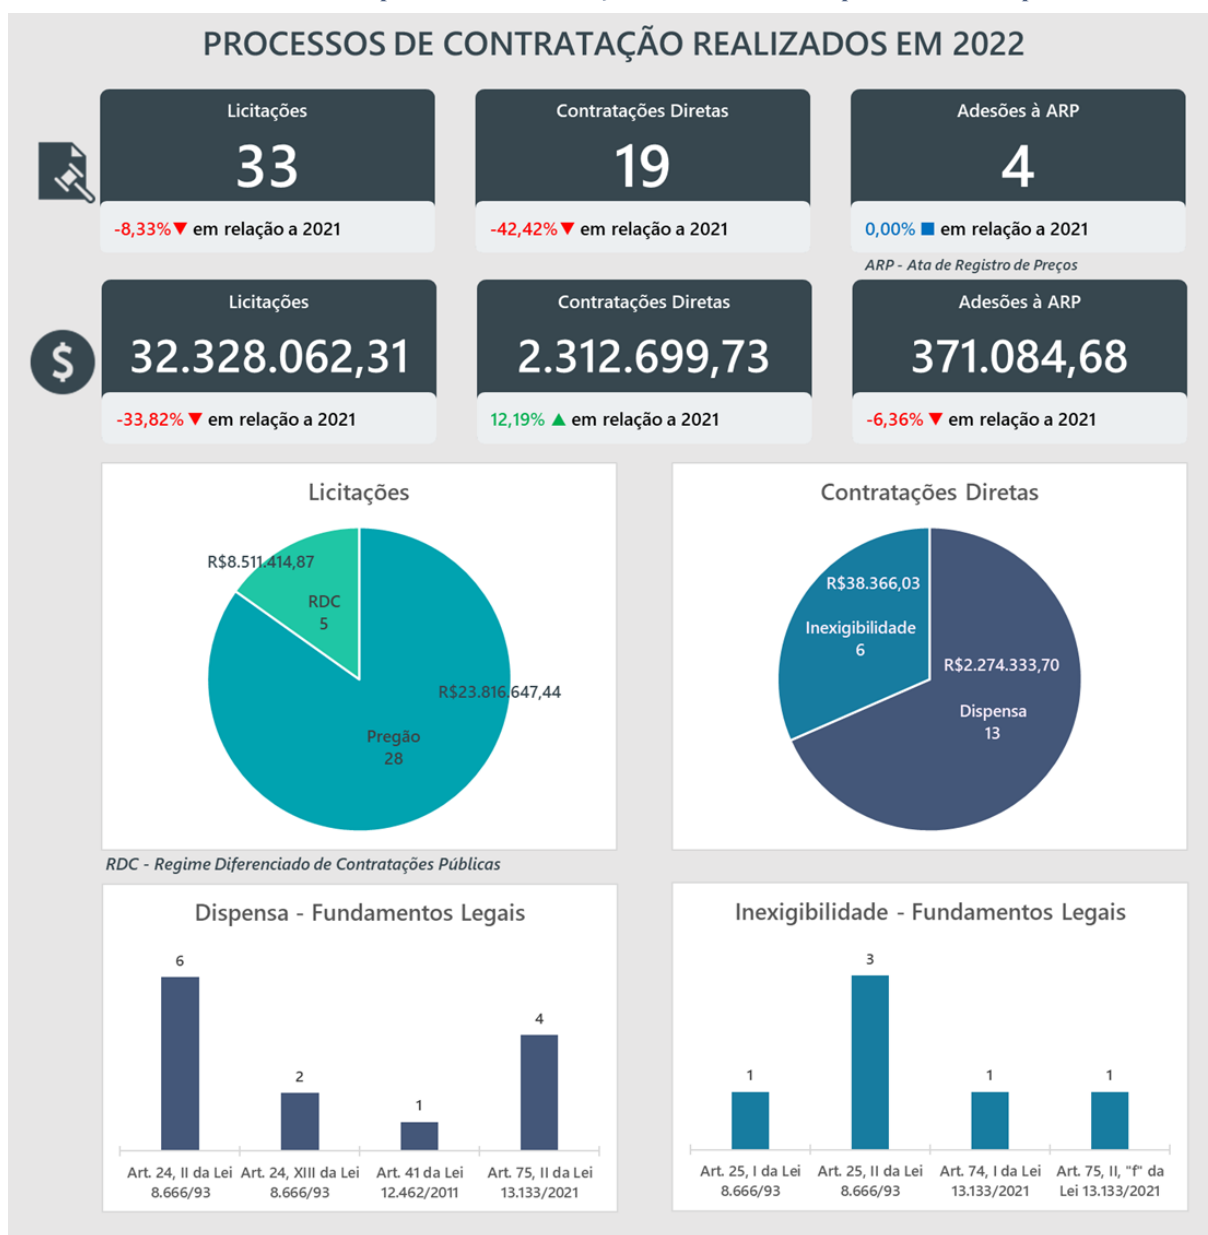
PROCESSOS DE CONTRATAÇÃO REALIZADOS EM 2022

Licitações
33
-8,33% ▼ em relação a 2021

Contratações Diretas
19
-42,42% ▼ em relação a 2021

Adesões à ARP
4
0,00% ■ em relação a 2021

ARP - Ata de Registro de Preços

$

Licitações
32.328.062,31
-33,82% ▼ em relação a 2021

Contratações Diretas
2.312.699,73
12,19% ▲ em relação a 2021

Adesões à ARP
371.084,68
-6,36% ▼ em relação a 2021

Licitações

R$8.511.414,87
RDC
5
R$23.816.647,44
Pregão
28

Contratações Diretas

R$38.366,03
Inexigibilidade
6
R$2.274.333,70
Dispensa
13

RDC - Regime Diferenciado de Contratações Públicas

Dispensa - Fundamentos Legais

| Art. 24, II da Lei 8.666/93 | Art. 24, XIII da Lei 8.666/93 | Art. 41 da Lei 12.462/2011 | Art. 75, II da Lei 13.133/2021 |
|---|---|---|---|
| 6 | 2 | 1 | 4 |

Inexigibilidade - Fundamentos Legais

| Art. 25, I da Lei 8.666/93 | Art. 25, II da Lei 8.666/93 | Art. 74, I da Lei 13.133/2021 | Art. 75, II, "f" da Lei 13.133/2021 |
|---|---|---|---|
| 1 | 3 | 1 | 1 |